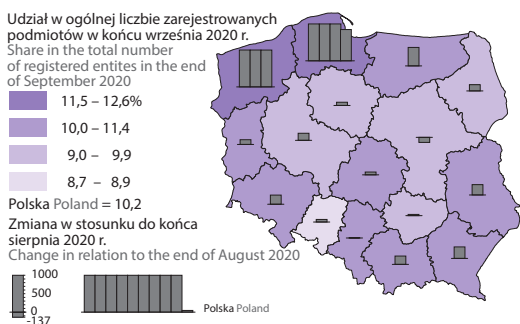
Udział w ogólnej liczbie zarejestrowanych podmiotów w końcu września 2020 r.
Share in the total number of registered entites in the end of September 2020

11,5 – 12,6%
10,0 – 11,4
9,0 – 9,9
8,7 – 8,9

Polska Poland = 10,2

Zmiana w stosunku do końca sierpnia 2020 r.
Change in relation to the end of August 2020

1000
500
0
-137

Polska Poland